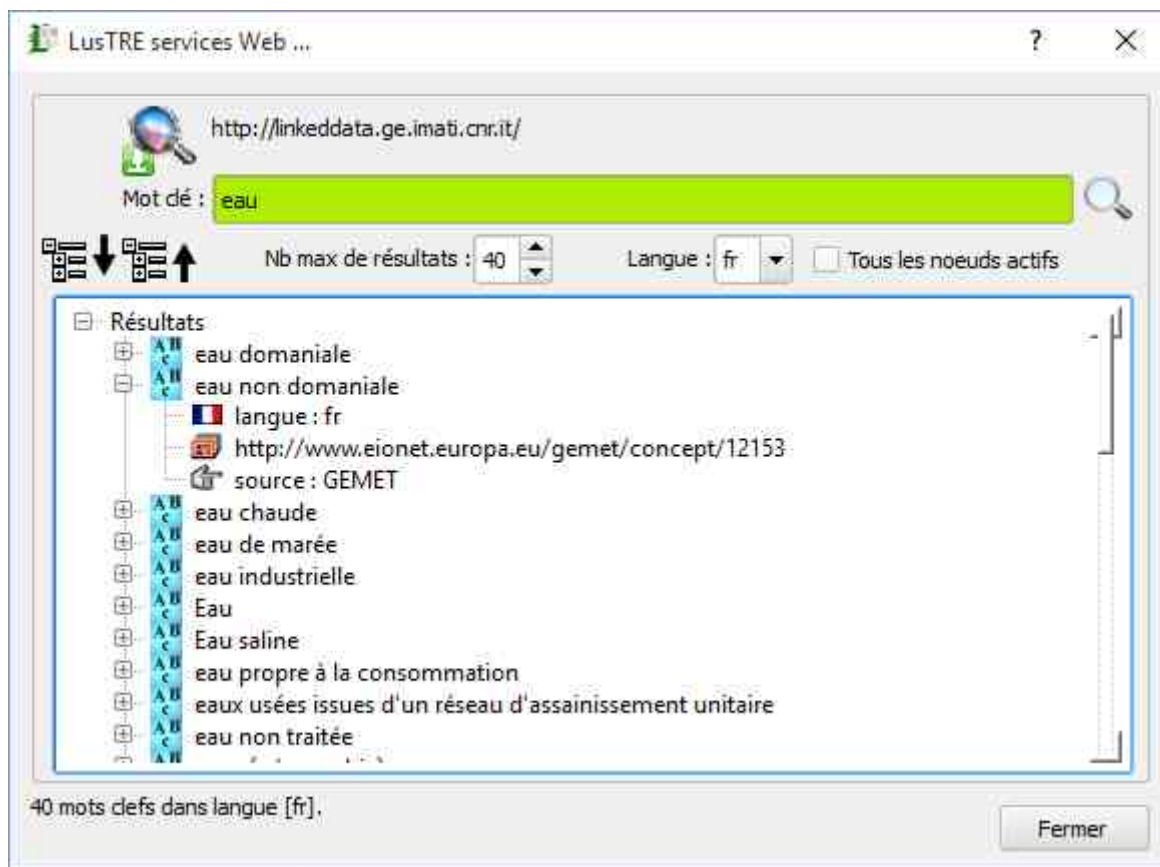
LusTRE services Web ...

?

X

http://linkeddata.ge.imati.cnr.it/

Mot clé : eau

Nb max de résultats : 40

Langue : fr

Tous les noeuds actifs

Résultats
eau domaniale
eau non domaniale
langue : fr
http://www.eionet.europa.eu/gemet/concept/12153
source : GEMET
eau chaude
eau de marée
eau industrielle
Eau
Eau saline
eau propre à la consommation
eaux usées issues d'un réseau d'assainissement unitaire
eau non traitée
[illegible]

40 mots clefs dans langue [fr].

Fermer